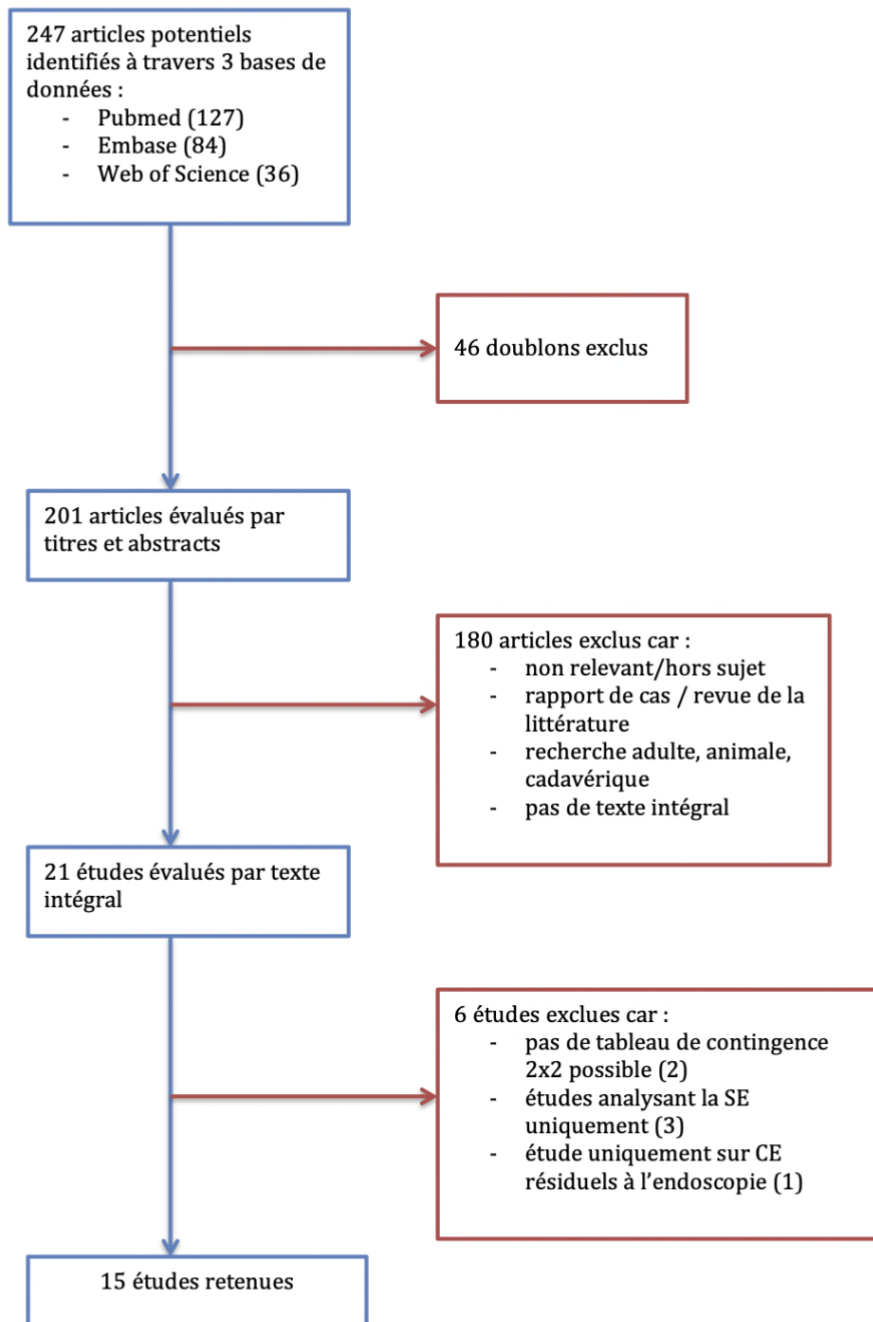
247 articles potentiels identifiés à travers 3 bases de données :
- Pubmed (127)
- Embase (84)
- Web of Science (36)

46 doublons exclus

201 articles évalués par titres et abstracts

180 articles exclus car :
- non relevant/hors sujet
- rapport de cas / revue de la littérature
- recherche adulte, animale, cadavérique
- pas de texte intégral

21 études évalués par texte intégral

6 études exclues car :
- pas de tableau de contingence 2x2 possible (2)
- études analysant la SE uniquement (3)
- étude uniquement sur CE résiduels à l'endoscopie (1)

15 études retenues